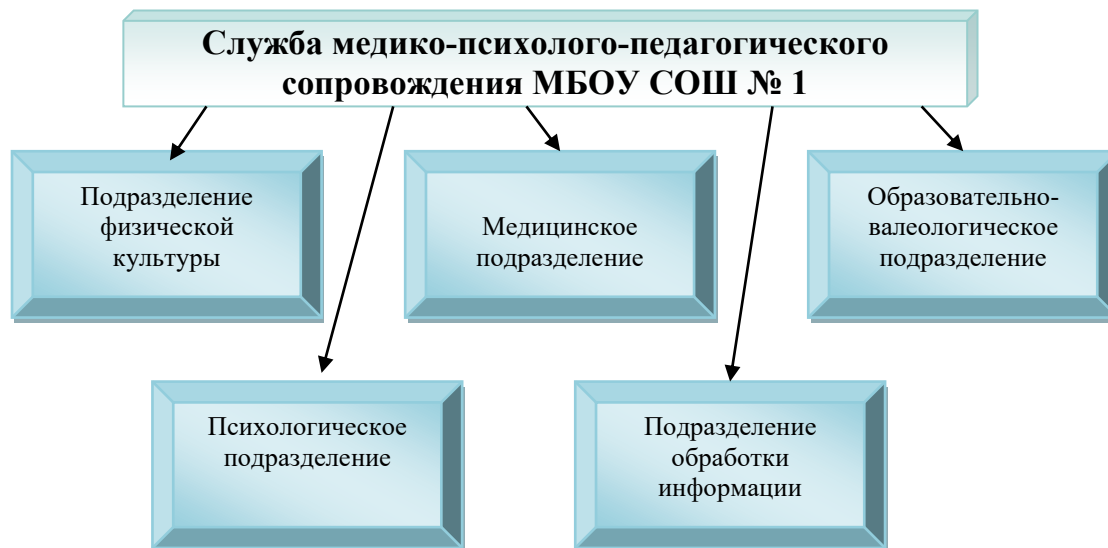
Служба медико-психолого-педагогического сопровождения МБОУ СОШ № 1

Подразделение физической культуры

Медицинское подразделение

Образовательно-валеологическое подразделение

Психологическое подразделение

Подразделение обработки информации